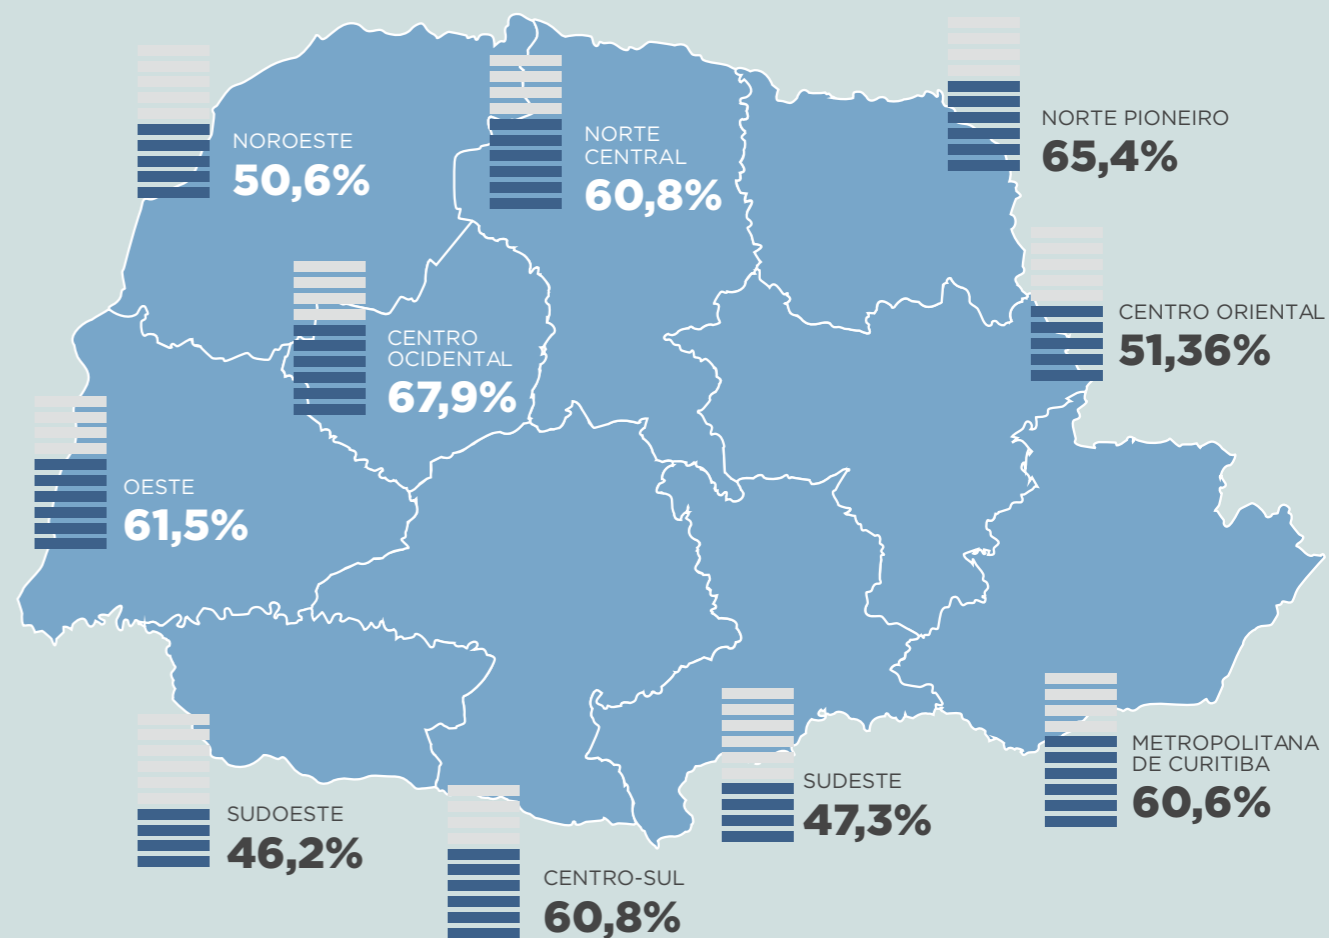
NOROESTE
50,6%

NORTE CENTRAL
60,8%

NORTE PIONEIRO
65,4%

CENTRO OCIDENTAL
67,9%

CENTRO ORIENTAL
51,36%

OESTE
61,5%

SUDOESTE
46,2%

CENTRO-SUL
60,8%

SUDESTE
47,3%

METROPOLITANA DE CURITIBA
60,6%